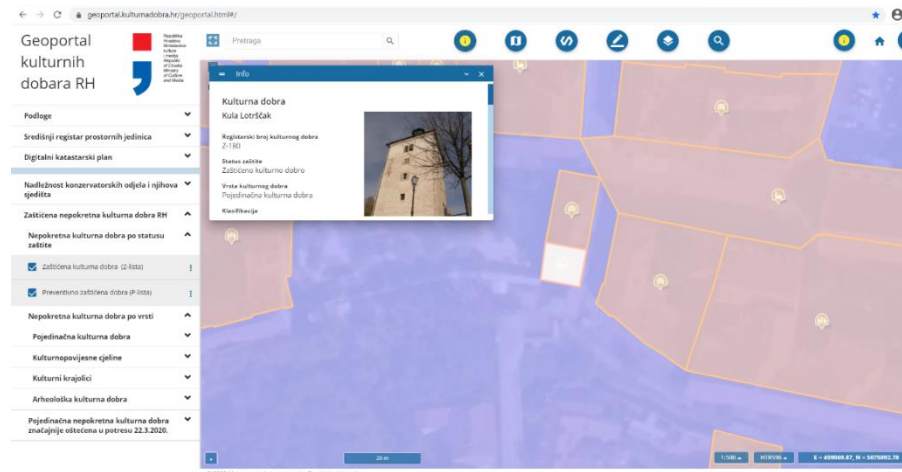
geoportal.kulturnadobra.hr/geoportal.html#/

Geoportal kulturnih dobara RH

Republika Hrvatska Ministarstvo kulture i medija
Republic of Croatia Ministry of Culture and Media

Pretraga

Podloge
Središnji registar prostornih jedinica
Digitalni katastarski plan
Nadležnost konzervatorskih odjela i njihova sjedišta
Zaštićena nepokretna kulturna dobra RH
Nepokretna kulturna dobra po statusu zaštite
Zaštićena kulturna dobra (Z-lista)
Preventivno zaštićena dobra (P-lista)
Nepokretna kulturna dobra po vrsti
Pojedinačna kulturna dobra
Kulturnopovijesne cjeline
Kulturni krajolici
Arheološka kulturna dobra
Pojedinačna nepokretna kulturna dobra značajnije oštećena u potresu 22.3.2020.

Info

Kulturna dobra
Kula Lotrščak

Registarski broj kulturnog dobra
Z-180

Status zaštite
Zaštićeno kulturno dobro

Vrsta kulturnog dobra
Pojedinačno kulturno dobro

Klasifikacija

20 m

1:500
HTRS96
E = 459069.87, N = 5075092.78